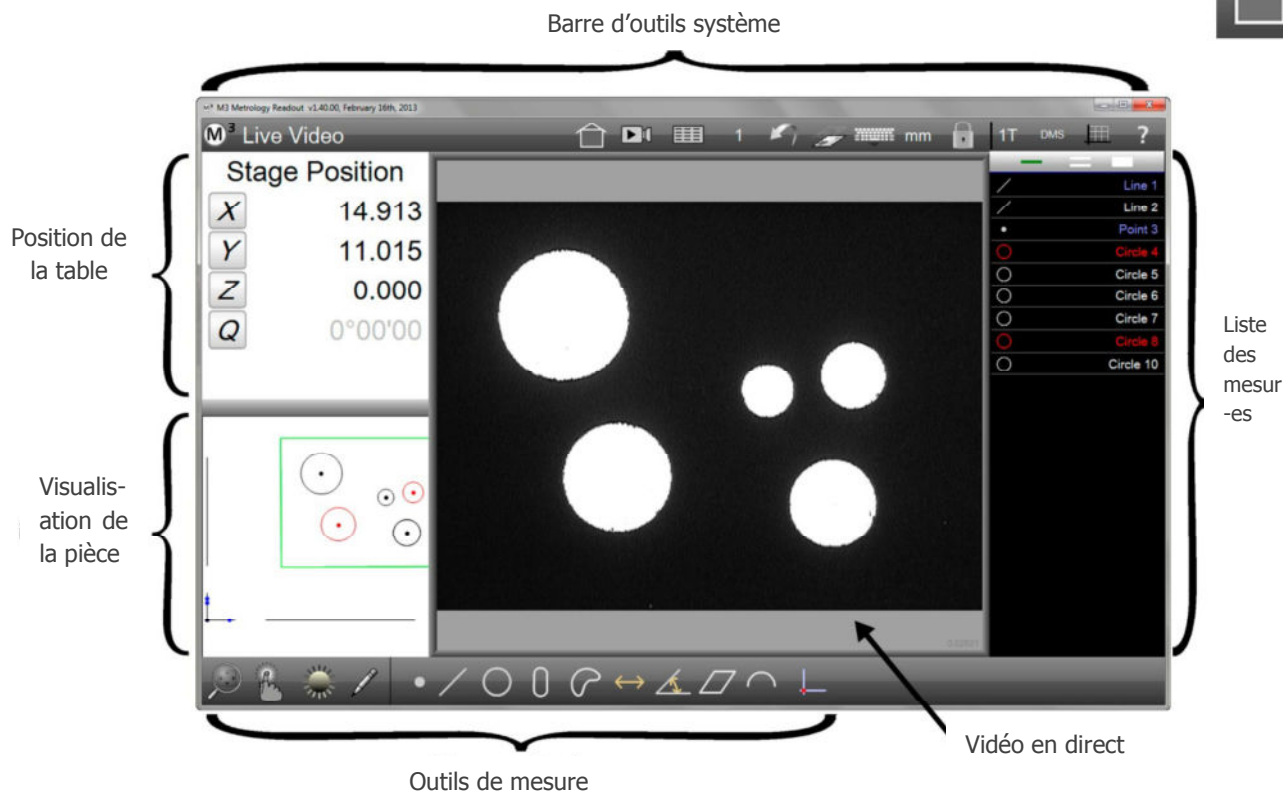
Barre d'outils système

M3 Metrology Readout v1.40.00, February 16th, 2013

M³ Live Video

1 mm 1T DMS ?

Stage Position

X 14.913

Y 11.015

Z 0.000

Q 0°00'00

Line 1
Line 2
Point 3
Circle 4
Circle 5
Circle 6
Circle 7
Circle 8
Circle 10

Position de la table

Visualisation de la pièce

Liste des mesures

Vidéo en direct

Outils de mesure